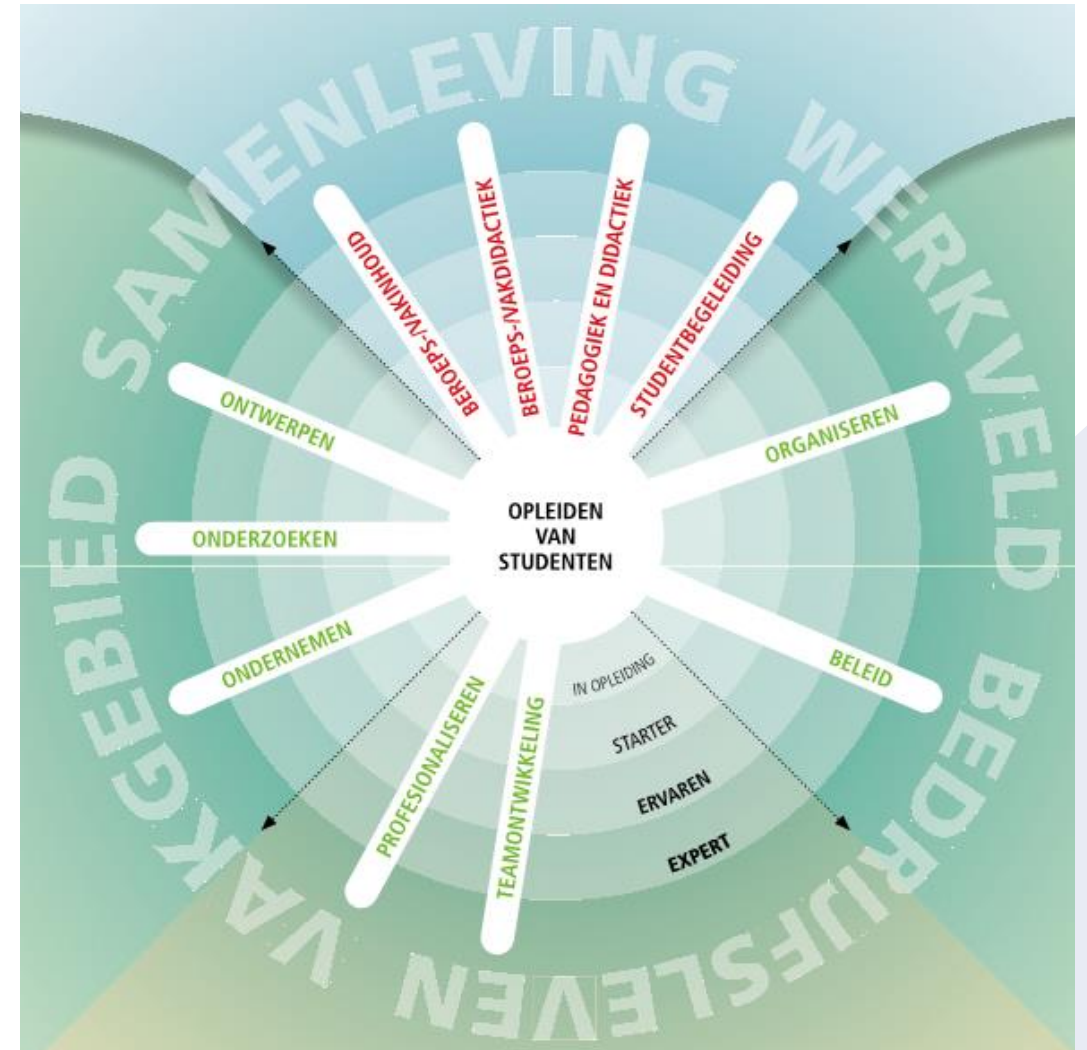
SAMENLEVING

WERKVELD

BEDRIJFSLEVEN

VAKGEBIED

BEROEPS-/VAKINHOUD

BEROEPS-/VAKDIDACTIEK

PEDAGOGIEK EN DIDACTIEK

STUDENTBEGELEIDING

ORGANISEREN

BELEID

TEAMONTWIKKELING

PROFESIONALISEREN

ONDERNEMEN

ONDERZOEKEN

ONTWERPEN

OPLEIDEN VAN STUDENTEN

IN OPLEIDING

STARTER

ERVAREN

EXPERT